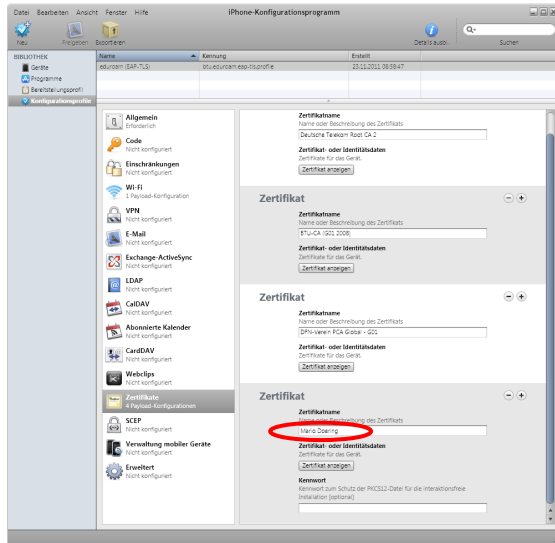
Datei Bearbeiten Ansicht Fenster Hilfe

iPhone-Konfigurationsprogramm

Neu Freigeben Exportieren Details ausbl. Suchen

BIBLIOTHEK
Geräte
Programme
Bereitstellungsprofil
Konfigurationsprofile

| Name | Kennung | Erstellt |
|---|---|---|
| eduroam (EAP-TLS) | de.tu-bs.eduroam.eap-tlsprofile | 23.11.2011 08:58:47 |

Allgemein
Erforderlich

Code
Nicht konfiguriert

Einschränkungen
Nicht konfiguriert

Wi-Fi
1 Payload-Konfiguration

VPN
Nicht konfiguriert

E-Mail
Nicht konfiguriert

Exchange-ActiveSync
Nicht konfiguriert

LDAP
Nicht konfiguriert

CalDAV
Nicht konfiguriert

Abonnierte Kalender
Nicht konfiguriert

CardDAV
Nicht konfiguriert

Webclips
Nicht konfiguriert

Zertifikate
4 Payload-Konfigurationen

SCEP
Nicht konfiguriert

Verwaltung mobiler Geräte
Nicht konfiguriert

Erweitert
Nicht konfiguriert

Zertifikatname
Name oder Beschreibung des Zertifikats
Deutsche Telekom Root CA 2
Zertifikat- oder Identitätsdaten
Zertifikat für das Gerät.
Zertifikat anzeigen

Zertifikat
Zertifikatname
Name oder Beschreibung des Zertifikats
BTU-CA (G01 2008)
Zertifikat- oder Identitätsdaten
Zertifikat für das Gerät.
Zertifikat anzeigen

Zertifikat
Zertifikatname
Name oder Beschreibung des Zertifikats
DFN-Verein PCA Global - G01
Zertifikat- oder Identitätsdaten
Zertifikat für das Gerät.
Zertifikat anzeigen

Zertifikat
Zertifikatname
Name oder Beschreibung des Zertifikats
Mario Doering
Zertifikat- oder Identitätsdaten
Zertifikat für das Gerät.
Zertifikat anzeigen
Kennwort
Kennwort zum Schutz der PKCS12-Datei für die interaktionsfreie Installation (optional)